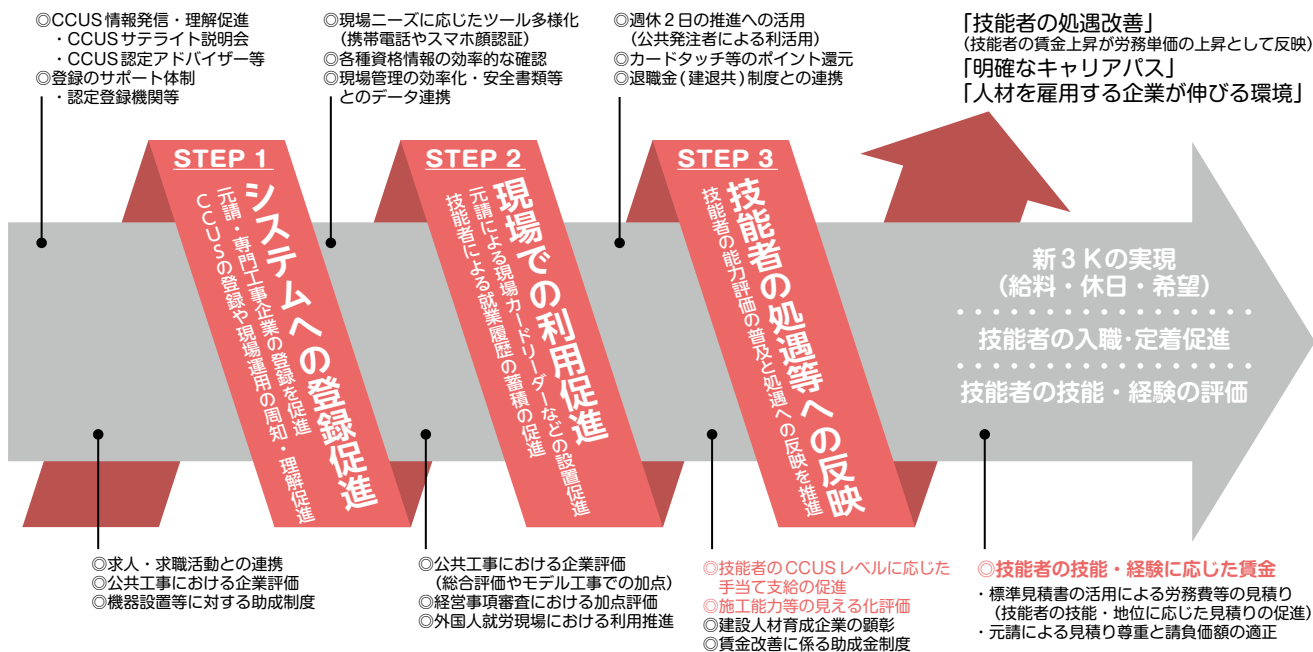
◎CCUS 情報発信・理解促進
・CCUS サテライト説明会
・CCUS 認定アドバイザー等
◎登録のサポート体制
・認定登録機関等

◎現場ニーズに応じたツール多様化
（携帯電話やスマホ顔認証）
◎各種資格情報の効率的な確認
◎現場管理の効率化・安全書類等
とのデータ連携

◎週休２日の推進への活用
（公共発注者による利活用）
◎カードタッチ等のポイント還元
◎退職金（建退共）制度との連携

「技能者の処遇改善」
（技能者の賃金上昇が労務単価の上昇として反映）
「明確なキャリアパス」
「人材を雇用する企業が伸びる環境」

STEP 1
システムへの登録促進
元請・専門工事企業の登録を促進
CCUSの登録や現場運用の周知・理解促進

STEP 2
現場での利用促進
元請による現場カードリーダーなどの設置促進
技能者による就業履歴の蓄積の促進

STEP 3
技能者の処遇等への反映
技能者の能力評価の普及と処遇への反映を推進

新３Ｋの実現
（給料・休日・希望）
技能者の入職・定着促進
技能者の技能・経験の評価

◎求人・求職活動との連携
◎公共工事における企業評価
◎機器設置等に対する助成制度

◎公共工事における企業評価
（総合評価やモデル工事での加点）
◎経営事項審査における加点評価
◎外国人就労現場における利用推進

◎技能者の CCUS レベルに応じた
手当て支給の促進
◎施工能力等の見える化評価
◎建設人材育成企業の顕彰
◎賃金改善に係る助成金制度

◎技能者の技能・経験に応じた賃金
・標準見積書の活用による労務費等の見積り
（技能者の技能・地位に応じた見積りの促進）
・元請による見積り尊重と請負価額の適正